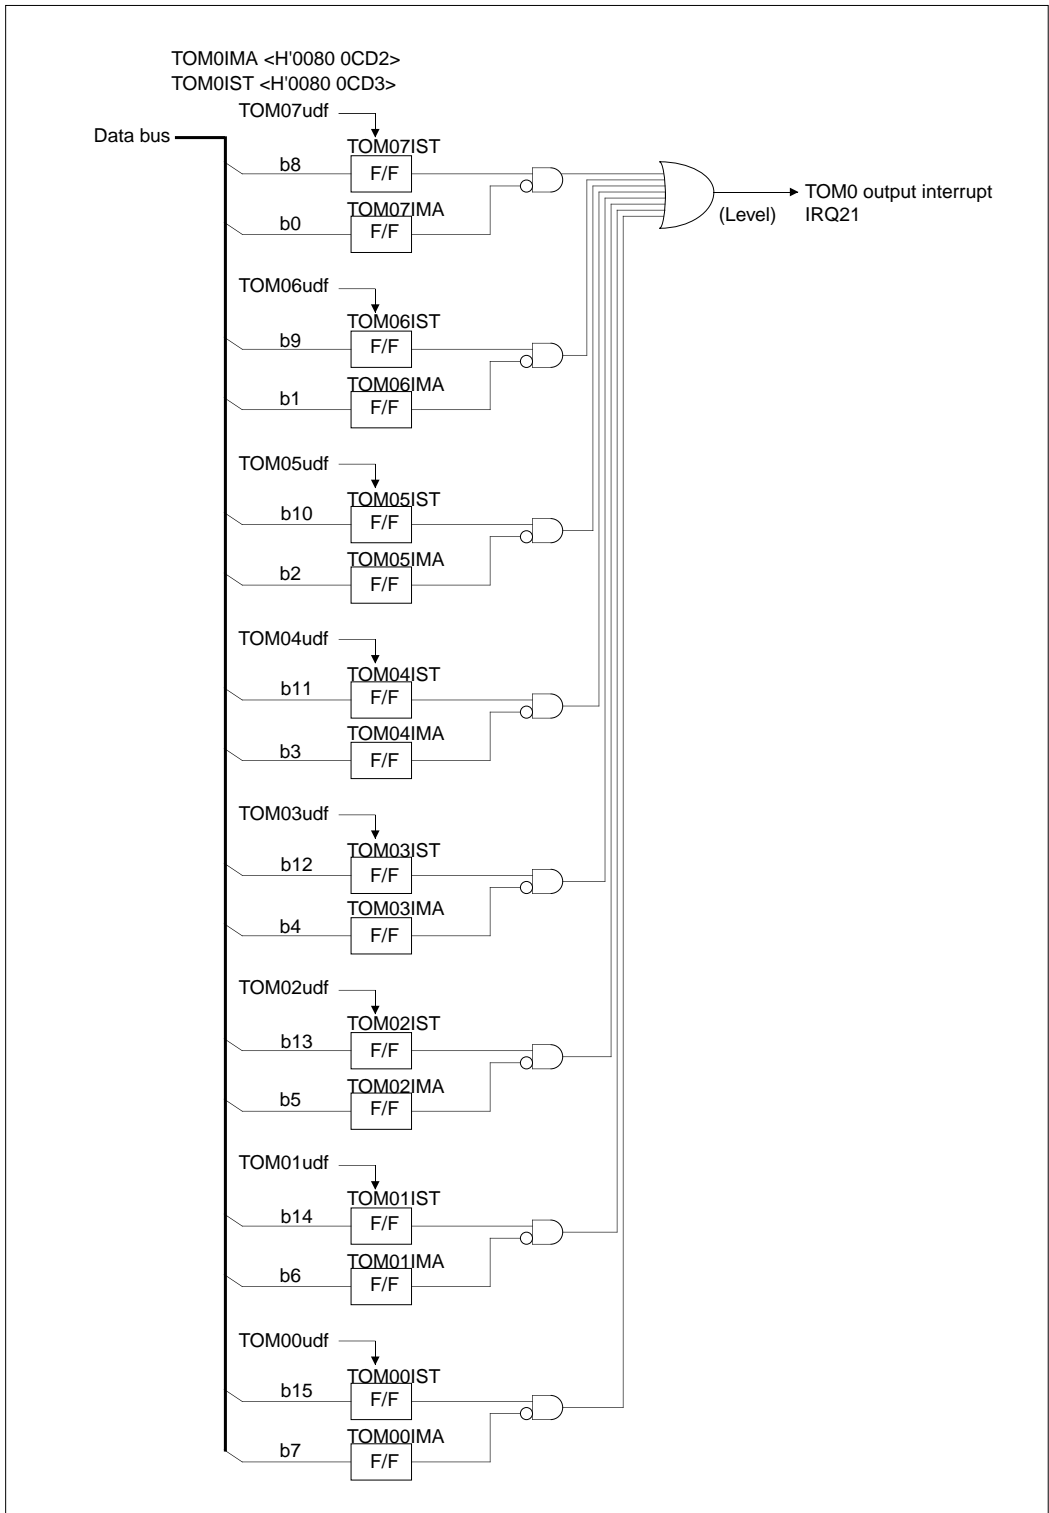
TOM0IMA <H'0080 0CD2>
TOM0IST <H'0080 0CD3>

Data bus

TOM07udf
TOM07IST
b8
F/F
TOM07IMA
b0
F/F

TOM0 output interrupt
IRQ21
(Level)

TOM06udf
TOM06IST
b9
F/F
TOM06IMA
b1
F/F

TOM05udf
TOM05IST
b10
F/F
TOM05IMA
b2
F/F

TOM04udf
TOM04IST
b11
F/F
TOM04IMA
b3
F/F

TOM03udf
TOM03IST
b12
F/F
TOM03IMA
b4
F/F

TOM02udf
TOM02IST
b13
F/F
TOM02IMA
b5
F/F

TOM01udf
TOM01IST
b14
F/F
TOM01IMA
b6
F/F

TOM00udf
TOM00IST
b15
F/F
TOM00IMA
b7
F/F